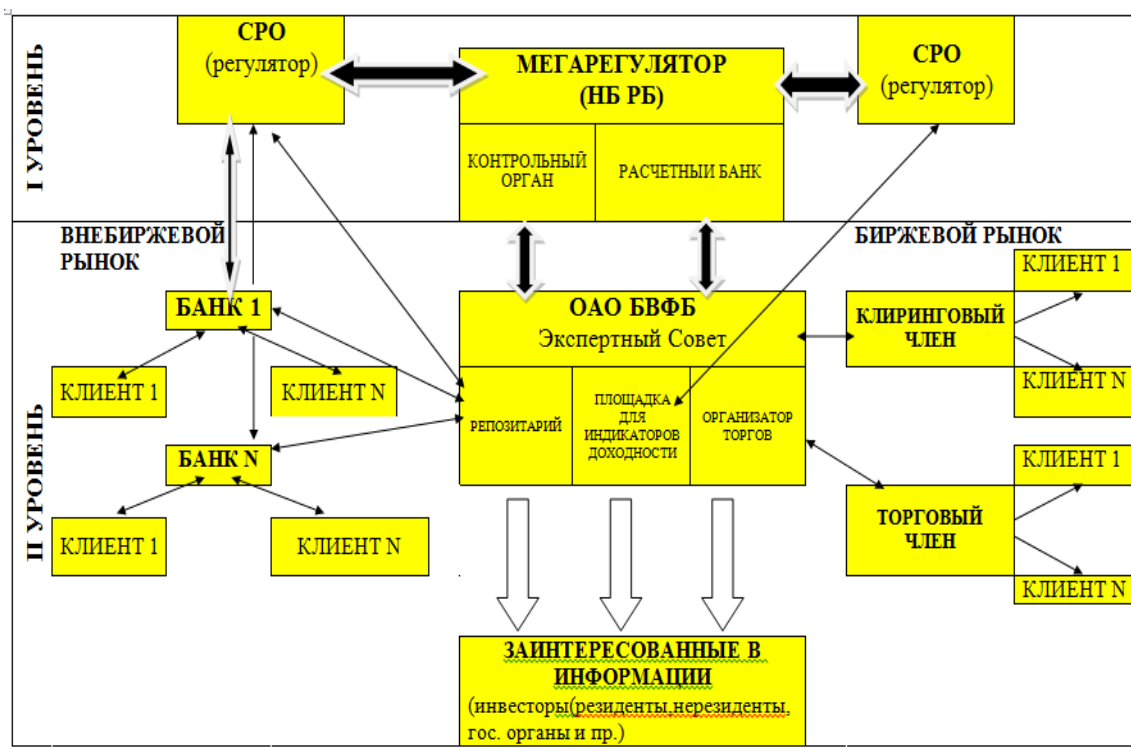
I УРОВЕНЬ

СРО
(регулятор)

МЕГАРЕГУЛЯТОР
(НБ РБ)

КОНТРОЛЬНЫЙ ОРГАН

РАСЧЕТНЫЙ БАНК

СРО
(регулятор)

ВНЕБИРЖЕВОЙ РЫНОК

БИРЖЕВОЙ РЫНОК

II УРОВЕНЬ

БАНК 1

КЛИЕНТ 1

КЛИЕНТ N

БАНК N

КЛИЕНТ 1

КЛИЕНТ N

ОАО БВФБ
Экспертный Совет

РЕПОЗИТАРИЙ

ПЛОЩАДКА ДЛЯ ИНДИКАТОРОВ ДОХОДНОСТИ

ОРГАНИЗАТОР ТОРГОВ

КЛИРИНГОВЫЙ ЧЛЕН

КЛИЕНТ 1

КЛИЕНТ N

ТОРГОВЫЙ ЧЛЕН

КЛИЕНТ 1

КЛИЕНТ N

ЗАИНТЕРЕСОВАННЫЕ В ИНФОРМАЦИИ
(инвесторы(резиденты,нерезиденты, гос. органы и пр.)